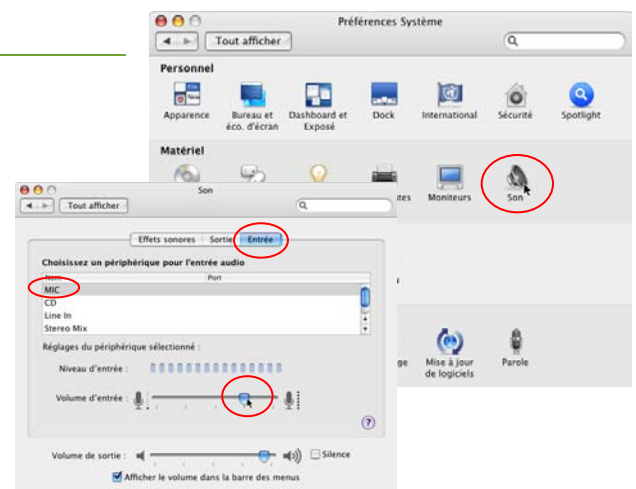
Préférences Système

Tout afficher

Personnel

Apparence

Bureau et éco. d'écran

Dashboard et Exposé

Dock

International

Sécurité

Spotlight

Matériel

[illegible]tes

Moniteurs

Son

Son

Tout afficher

Effets sonores

Sortie

Entrée

Choisissez un périphérique pour l'entrée audio

| Nom | Port |
|---|---|
| MIC | |
| CD | |
| Line In | |
| Stereo Mix | |

Réglages du périphérique sélectionné :

Niveau d'entrée :

Volume d'entrée :

?

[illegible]ge

Mise à jour de logiciels

Parole

Volume de sortie :

Silence

Afficher le volume dans la barre des menus